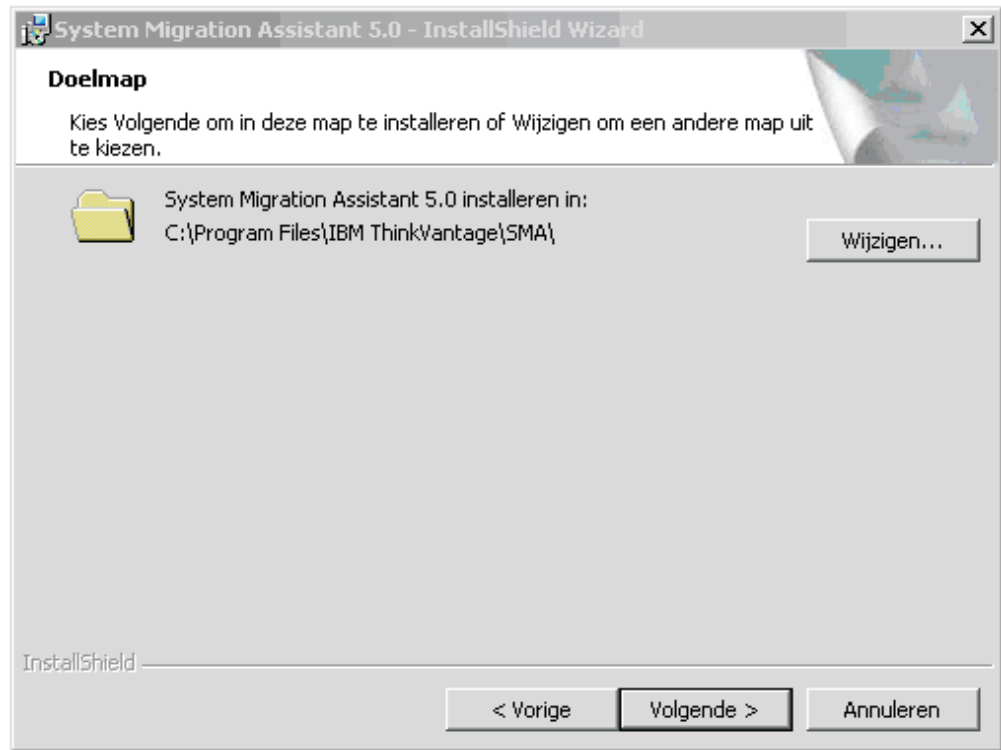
System Migration Assistant 5.0 - InstallShield Wizard

X

Doelmap

Kies Volgende om in deze map te installeren of Wijzigen om een andere map uit te kiezen.

System Migration Assistant 5.0 installeren in:
C:\Program Files\IBM ThinkVantage\SMA\

Wijzigen...

InstallShield

< Vorige

Volgende >

Annuleren